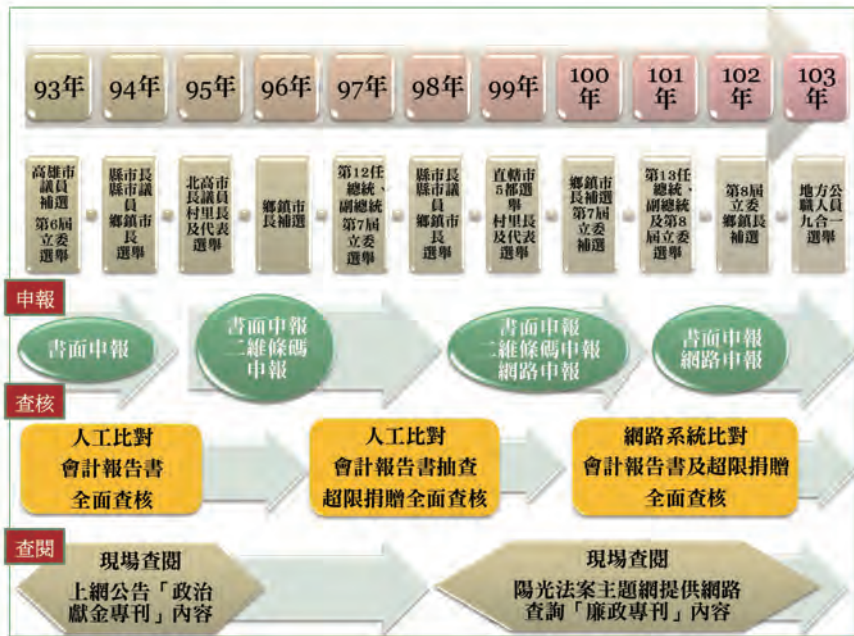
93年
94年
95年
96年
97年
98年
99年
100年
101年
102年
103年

高雄市議員補選 第6屆立委選舉
縣市長 縣市議員 鄉鎮市長選舉
北高市長 市議員 村里長及代表選舉
鄉鎮市長補選
第12任總統、副總統 第7屆立委選舉
縣市長 縣市議員 鄉鎮市長選舉
直轄市5都選舉 村里長及代表選舉
鄉鎮市長補選 第7屆立委補選
第13任總統、副總統及第8屆立委選舉
第8屆立委 鄉鎮長補選
地方公職人員九合一選舉

申報
書面申報
書面申報 二維條碼申報
書面申報 二維條碼申報 網路申報
書面申報 網路申報

查核
人工比對 會計報告書 全面查核
人工比對 會計報告書抽查 超限捐贈全面查核
網路系統比對 會計報告書及超限捐贈 全面查核

查閱
現場查閱 上網公告「政治獻金專刊」內容
現場查閱 陽光法案主題網提供網路查詢「廉政專刊」內容